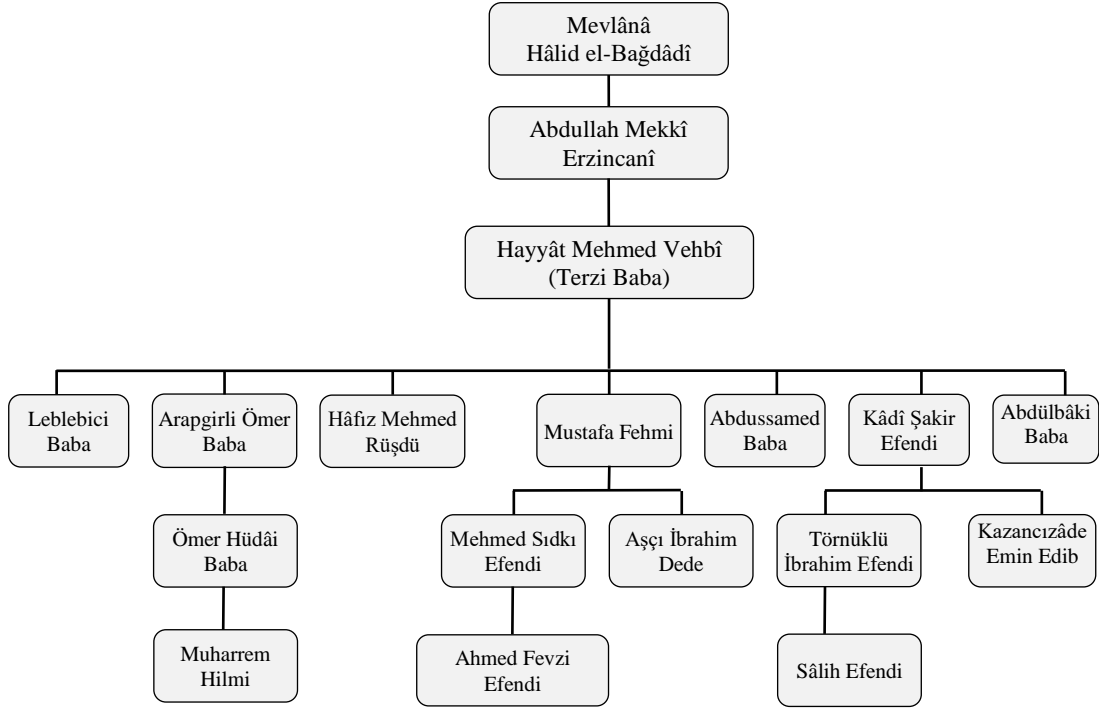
Mevlânâ Hâlid el-Bağdâdî

Abdullah Mekkî Erzincanî

Hayyât Mehmed Vehbî (Terzi Baba)

Leblebici Baba

Arapgirli Ömer Baba

Hâfız Mehmed Rüşdü

Mustafa Fehmi

Abdussamed Baba

Kâdî Şakir Efendi

Abdülbâki Baba

Ömer Hüdâi Baba

Mehmed Sıdkı Efendi

Aşçı İbrahim Dede

Törnüklü İbrahim Efendi

Kazancızâde Emin Edib

Muharrem Hilmi

Ahmed Fevzi Efendi

Sâlih Efendi